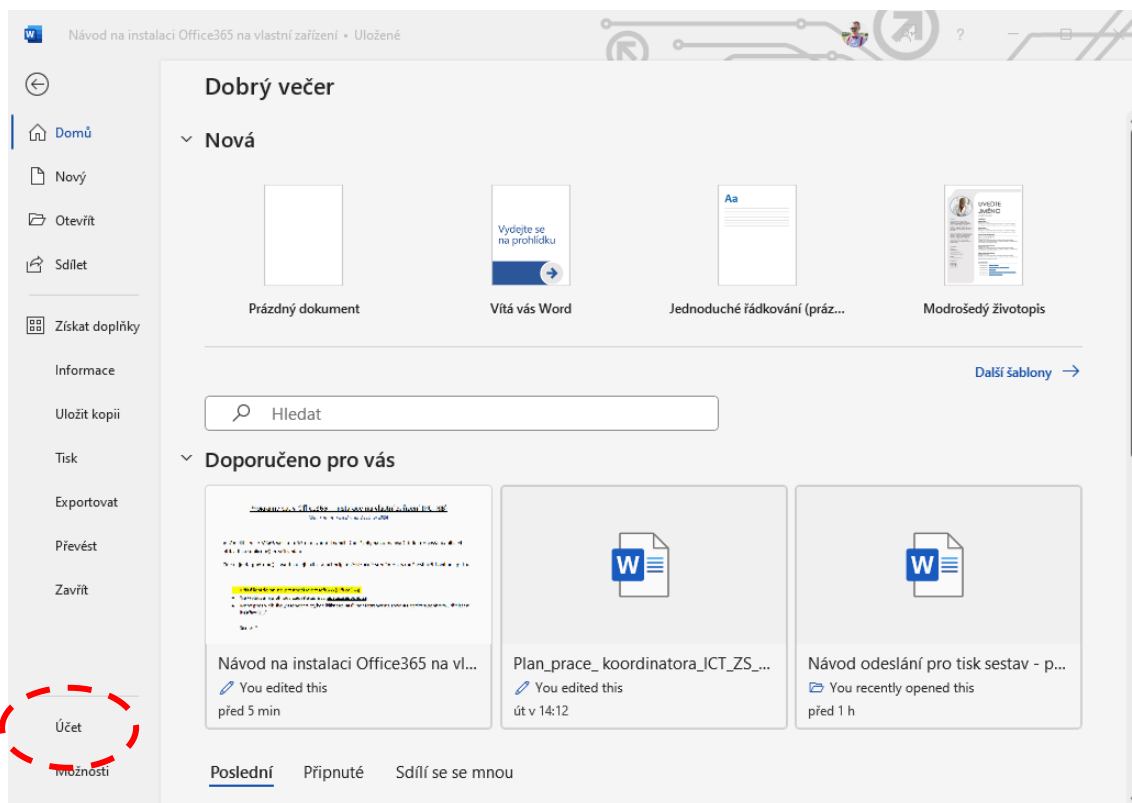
Návod na instalaci Office365 na vlastní zařízení • Uložené

Domů
Nový
Otevřít
Sdílet
Získat doplňky
Informace
Uložit kopii
Tisk
Exportovat
Převést
Zavřít
Účet
Možnosti

Dobrý večer

Nová

Vydejte se na prohlídku

Aa

UVEDTE JMÉNO

Prázdný dokument
Vítá vás Word
Jednoduché řádkování (práz...
Modrošedý životopis

Další šablony

Hledat

Doporučeno pro vás

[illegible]

Návod na instalaci Office365 na vl...
You edited this
před 5 min

Plan_prace_ koordinatora_ICT_ZS_...
You edited this
út v 14:12

Návod odeslání pro tisk sestav - p...
You recently opened this
před 1 h

Poslední
Připnuté
Sdílí se se mnou